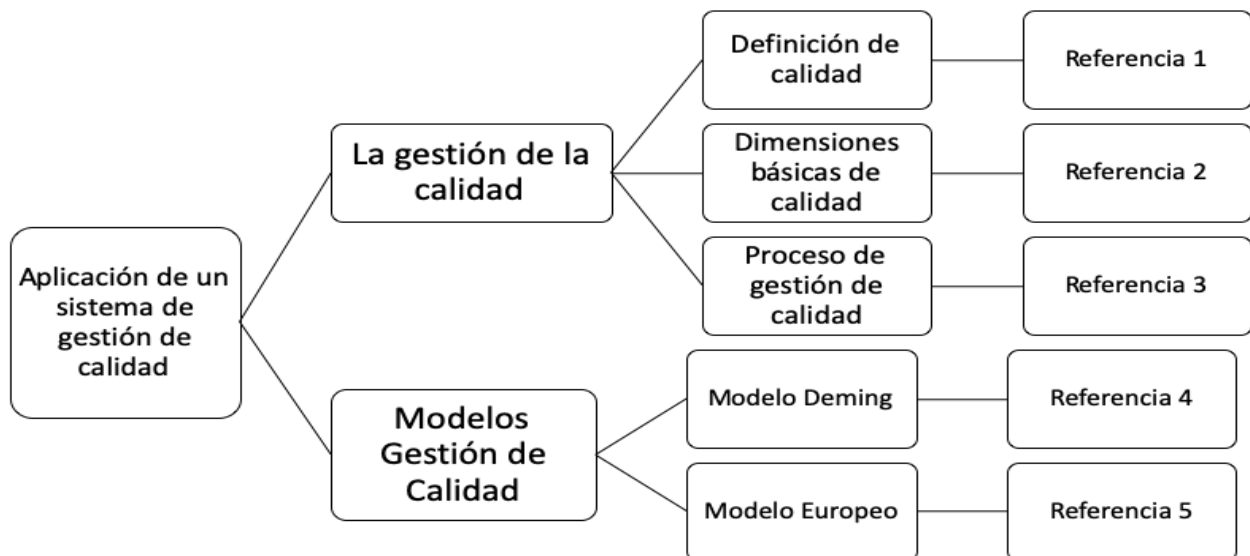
Aplicación de un sistema de gestión de calidad

La gestión de la calidad

Definición de calidad

Referencia 1

Dimensiones básicas de calidad

Referencia 2

Proceso de gestión de calidad

Referencia 3

Modelos Gestión de Calidad

Modelo Deming

Referencia 4

Modelo Europeo

Referencia 5